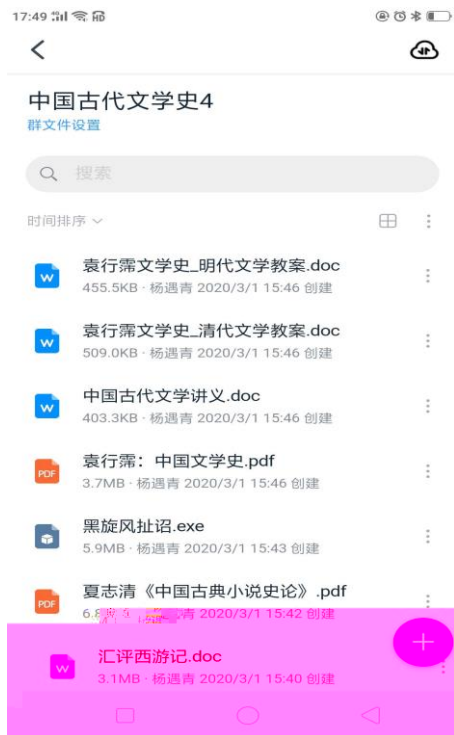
17:49

中国古代文学史4
群文件设置

搜索

时间排序

W
袁行霈文学史_明代文学教案.doc
455.5KB · 杨遇青 2020/3/1 15:46 创建

W
袁行霈文学史_清代文学教案.doc
509.0KB · 杨遇青 2020/3/1 15:46 创建

W
中国古代文学讲义.doc
403.3KB · 杨遇青 2020/3/1 15:46 创建

PDF
袁行霈：中国文学史.pdf
3.7MB · 杨遇青 2020/3/1 15:46 创建

黑旋风扯诏.exe
5.9MB · 杨遇青 2020/3/1 15:43 创建

PDF
夏志清《中国古典小说史论》.pdf
6.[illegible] 2020/3/1 15:42 创建

W
汇评西游记.doc
3.1MB · 杨遇青 2020/3/1 15:40 创建